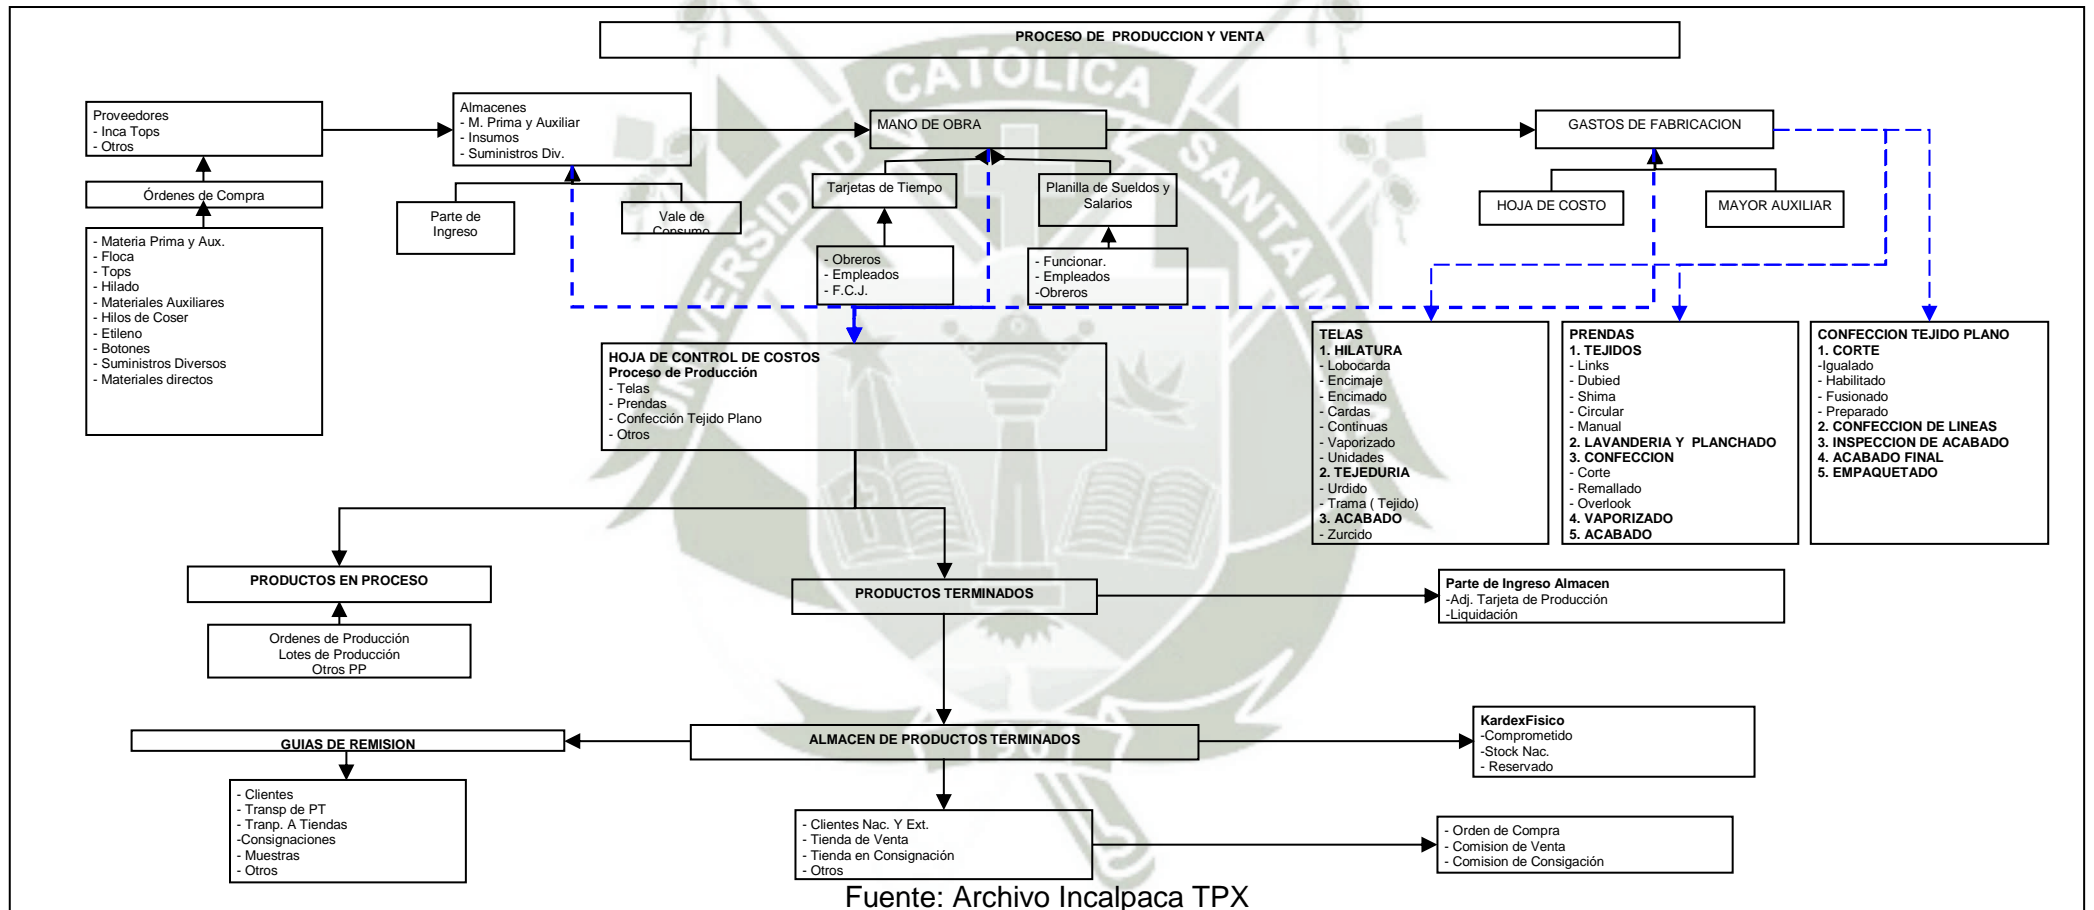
PROCESO DE PRODUCCION Y VENTA

Proveedores
- Inca Tops
- Otros

Órdenes de Compra

- Materia Prima y Aux.
- Floca
- Tops
- Hilado
- Materiales Auxiliares
- Hilos de Coser
- Etileno
- Botones
- Suministros Diversos
- Materiales directos

Almacenes
- M. Prima y Auxiliar
- Insumos
- Suministros Div.

Parte de Ingreso

Vale de Consumo

MANO DE OBRA

Tarjetas de Tiempo

- Obreros
- Empleados
- F.C.J.

Planilla de Sueldos y Salarios

- Funcionar.
- Empleados
-Obreros

GASTOS DE FABRICACION

HOJA DE COSTO

MAYOR AUXILIAR

HOJA DE CONTROL DE COSTOS
Proceso de Producción
- Telas
- Prendas
- Confección Tejido Plano
- Otros

TELAS
1. HILATURA
- Lobocarda
- Encimaje
- Encimado
- Cardas
- Continuas
- Vaporizado
- Unidades
2. TEJEDURIA
- Urdido
- Trama ( Tejido)
3. ACABADO
- Zurcido

PRENDAS
1. TEJIDOS
- Links
- Dubied
- Shima
- Circular
- Manual
2. LAVANDERIA Y PLANCHADO
3. CONFECCION
- Corte
- Remallado
- Overlook
4. VAPORIZADO
5. ACABADO

CONFECCION TEJIDO PLANO
1. CORTE
-Igualado
- Habilitado
- Fusionado
- Preparado
2. CONFECCION DE LINEAS
3. INSPECCION DE ACABADO
4. ACABADO FINAL
5. EMPAQUETADO

PRODUCTOS EN PROCESO

Ordenes de Producción
Lotes de Producción
Otros PP

PRODUCTOS TERMINADOS

Parte de Ingreso Almacen
-Adj. Tarjeta de Producción
-Liquidación

GUIAS DE REMISION

- Clientes
- Transp de PT
- Tranp. A Tiendas
-Consignaciones
- Muestras
- Otros

ALMACEN DE PRODUCTOS TERMINADOS

KardexFisico
-Comprometido
-Stock Nac.
- Reservado

- Clientes Nac. Y Ext.
- Tienda de Venta
- Tienda en Consignación
- Otros

- Orden de Compra
- Comision de Venta
- Comision de Consigación

Fuente: Archivo Incalpaca TPX